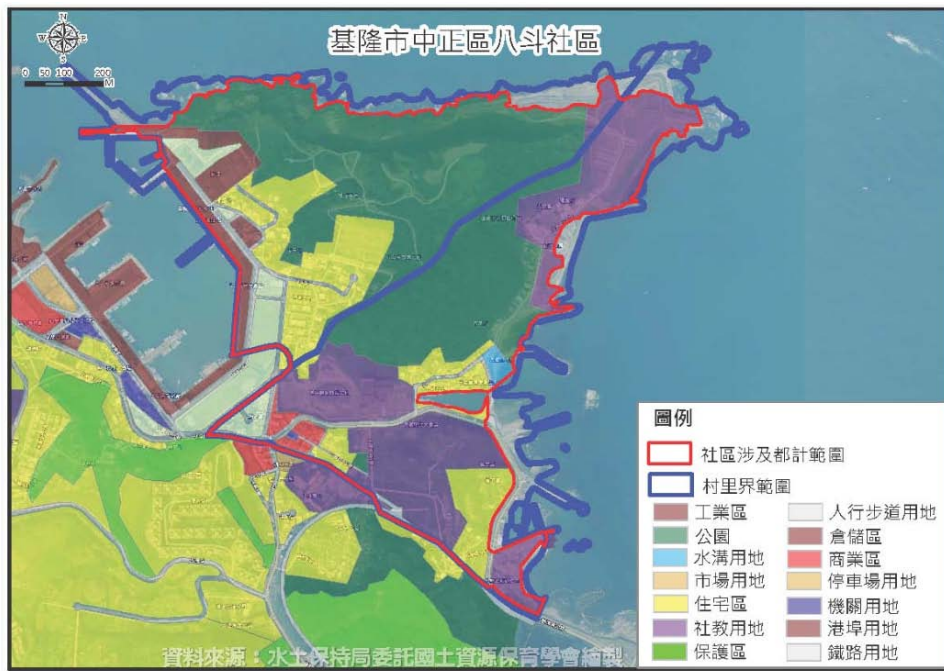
基隆市中正區八斗社區

N
W E
S

0 50 100 200
M

圖例

社區涉及都計範圍

村里界範圍

| | |
|---|---|
| 工業區 | 人行步道用地 |
| 公園 | 倉儲區 |
| 水溝用地 | 商業區 |
| 市場用地 | 停車場用地 |
| 住宅區 | 機關用地 |
| 社教用地 | 港埠用地 |
| 保護區 | 鐵路用地 |

資料來源：水土保持局委託國土資源保育學會繪製